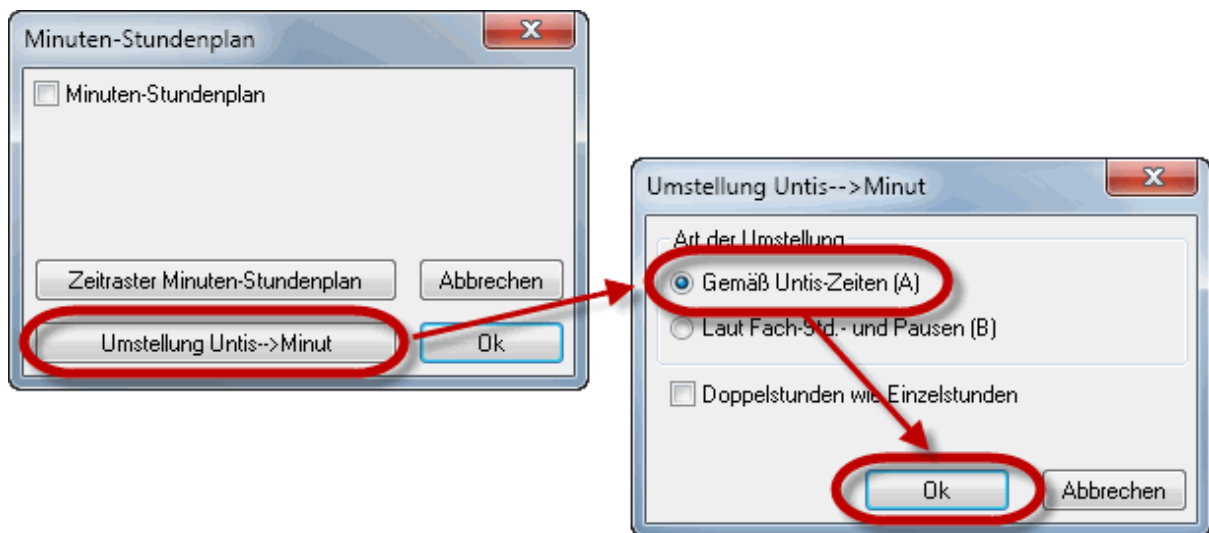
Minuten-Stundenplan

Minuten-Stundenplan

Zeitraster Minuten-Stundenplan

Abbrechen

Umstellung Untis-->Minut

Ok

Umstellung Untis-->Minut

Art der Umstellung

Gemäß Untis-Zeiten (A)

Laut Fach-Std.- und Pausen (B)

Doppelstunden wie Einzelstunden

Ok

Abbrechen